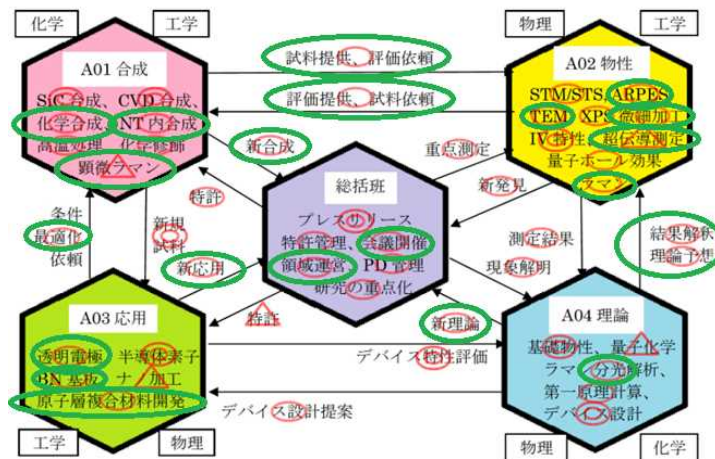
化学
工学
A01 合成
SiC 合成、CVD 合成、
化学合成、NT 内合成
高温処理　化学修飾
顕微ラマン

物理
工学
A02 物性
STM/STS、ARPES
TEM、XPS、微細加工
IV 特性、超伝導測定
量子ホール効果
ラマン

試料提供、評価依頼
評価提供、試料依頼
新合成
重点測定
特許
新発見

総括班
プレスリリース
特許管理、会議開催
領域運営、PD 管理
研究の重点化

条件
最適化
依頼
新規
試料
新応用
測定結果
現象解明
結果解釈
理論予想

A03 応用
透明電極　半導体素子
BN 基板　ナノ加工
原子層複合材料開発
特許
新理論
デバイス特性評価
デバイス設計提案
工学
物理

A04 理論
基礎物性、量子化学
ラマン分光解析、
第一原理計算、
デバイス設計
物理
化学